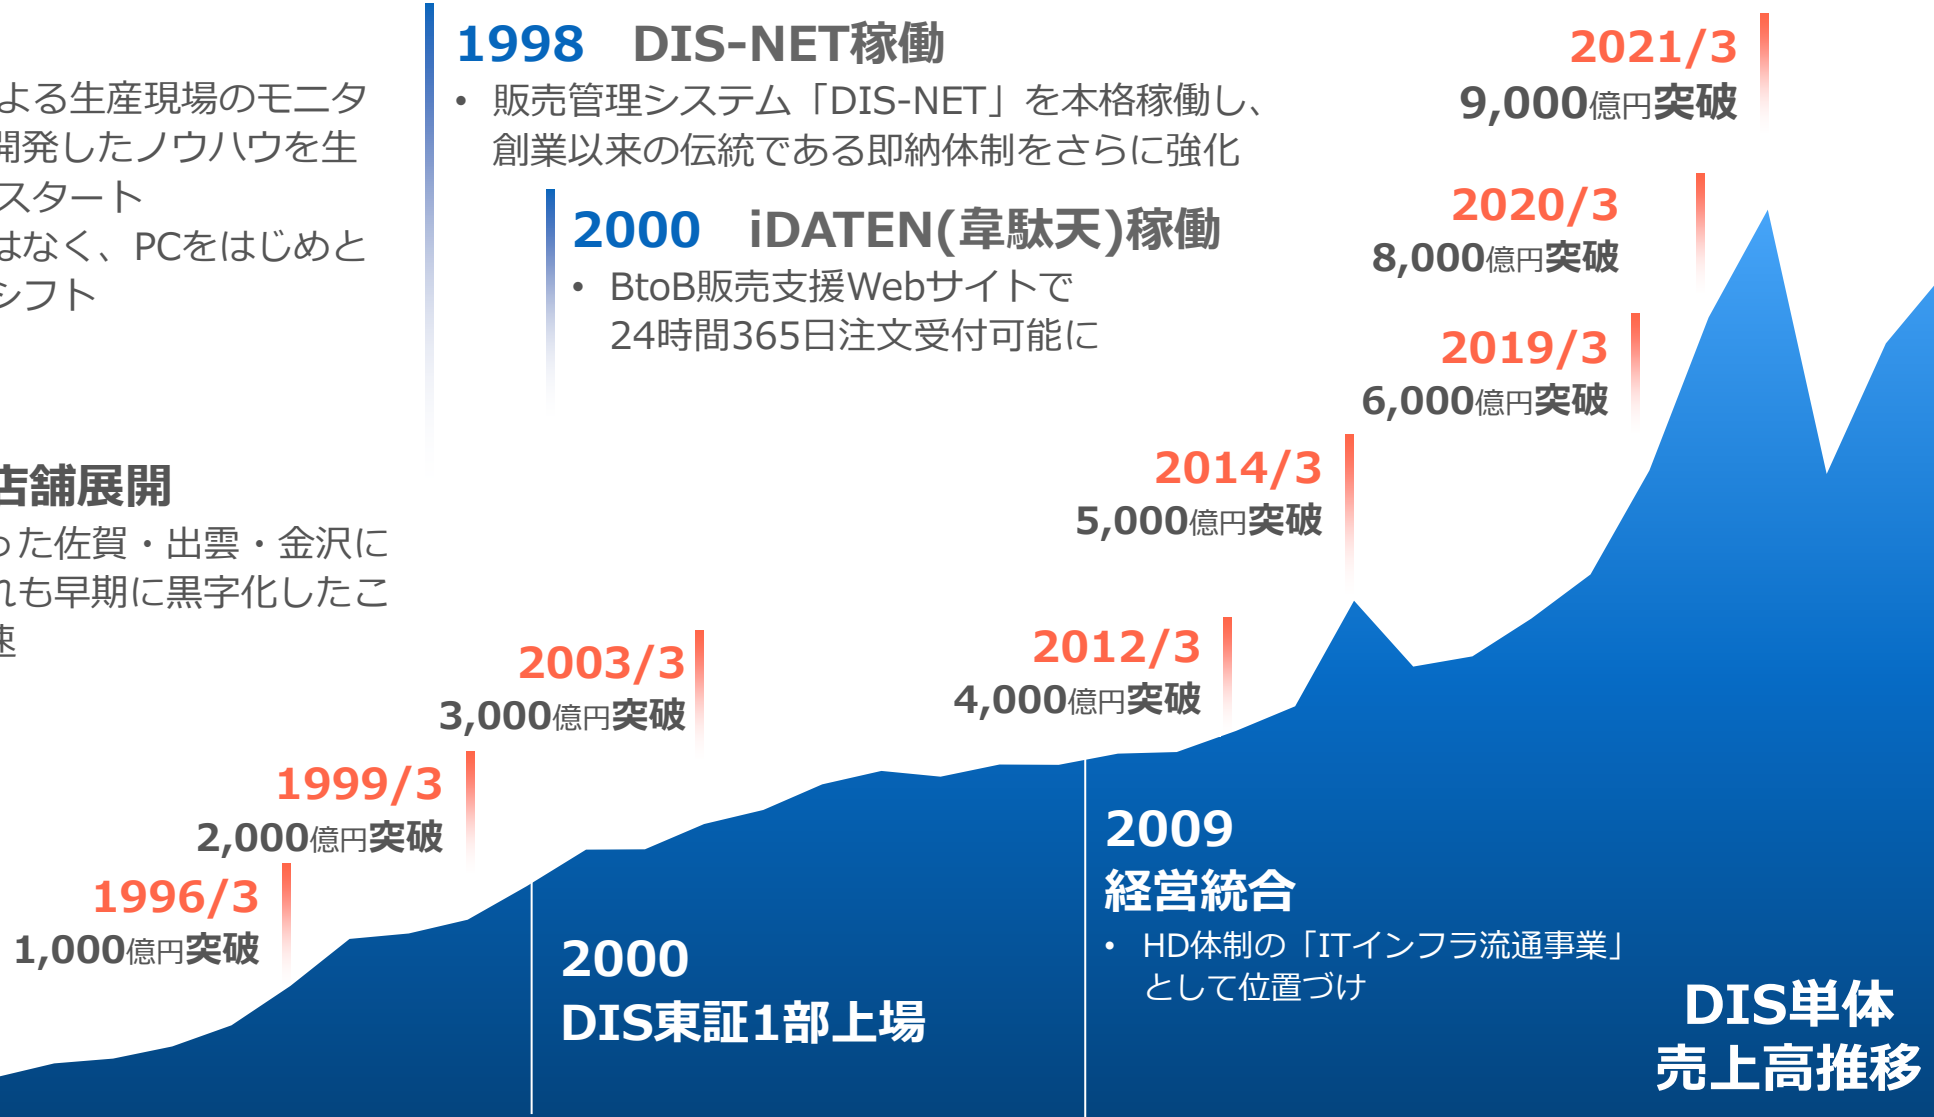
よる生産現場のモニタ
開発したノウハウを生
スタート
はなく、PCをはじめと
シフト

1998 DIS-NET稼働

• 販売管理システム「DIS-NET」を本格稼働し、創業以来の伝統である即納体制をさらに強化

2000 iDATEN(韋駄天)稼働

• BtoB販売支援Webサイトで24時間365日注文受付可能に

2021/3
9,000億円突破

2020/3
8,000億円突破

2019/3
6,000億円突破

2014/3
5,000億円突破

店舗展開
った佐賀・出雲・金沢に
れも早期に黒字化したこ
速

2003/3
3,000億円突破

2012/3
4,000億円突破

1999/3
2,000億円突破

1996/3
1,000億円突破

2000
DIS東証1部上場

2009
経営統合

• HD体制の「ITインフラ流通事業」として位置づけ

DIS単体
売上高推移